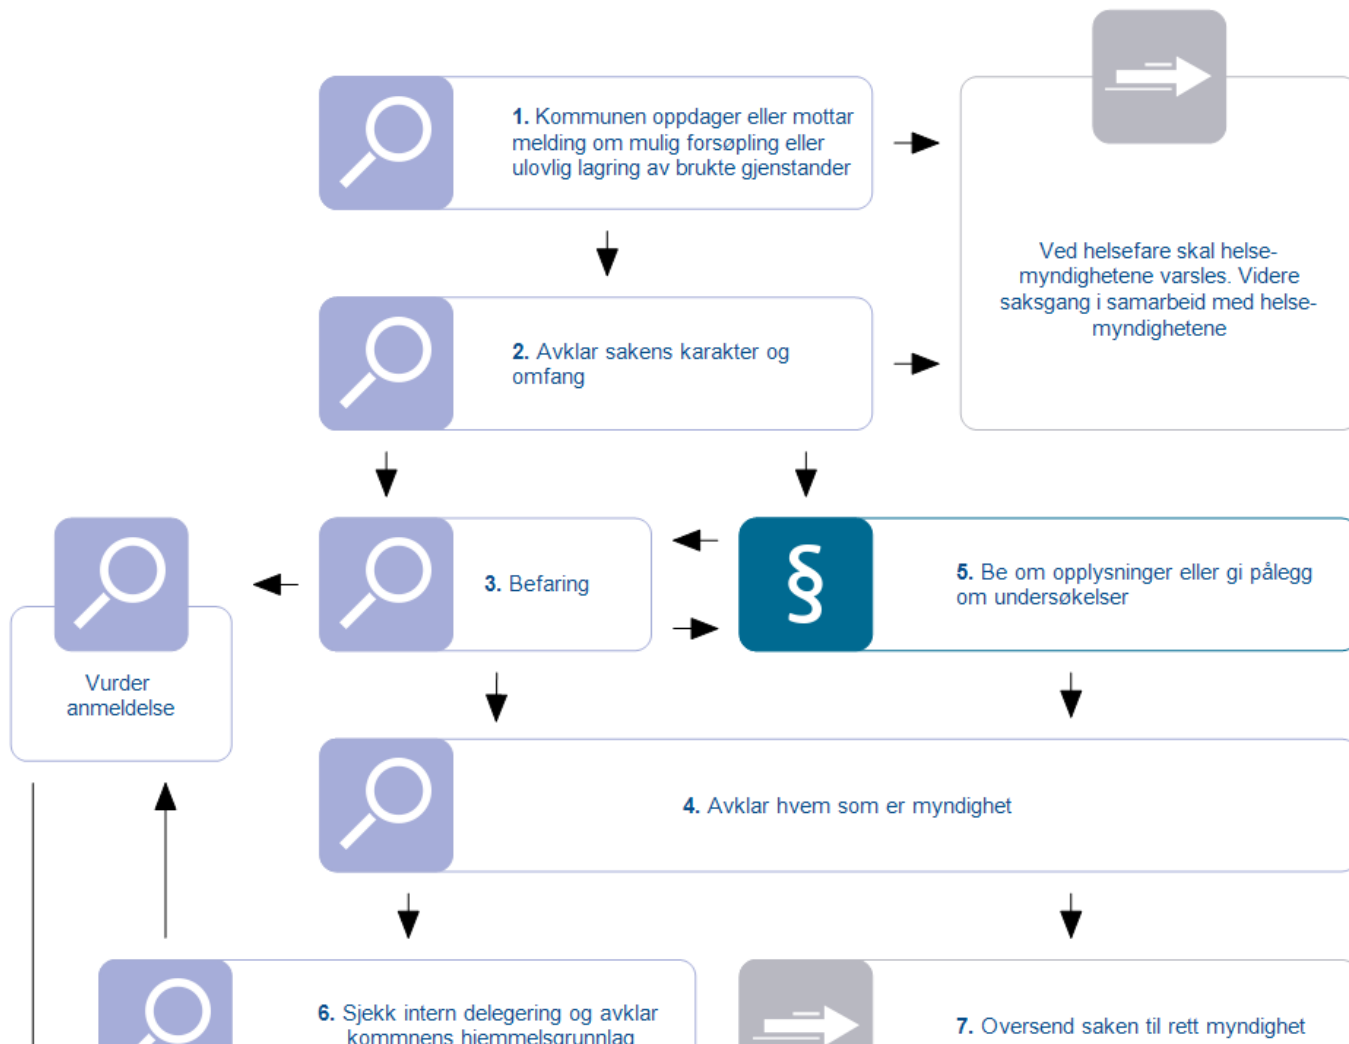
1. Kommunen oppdager eller mottar melding om mulig forsøpling eller ulovlig lagring av brukte gjenstander

Ved helsefare skal helsemyndighetene varsles. Videre saksgang i samarbeid med helsemyndighetene

2. Avklar sakens karakter og omfang

Vurder anmeldelse

3. Befaring

§

5. Be om opplysninger eller gi pålegg om undersøkelser

4. Avklar hvem som er myndighet

6. Sjekk intern delegering og avklar kommnens hjemmelsgrunnlag

7. Oversend saken til rett myndighet